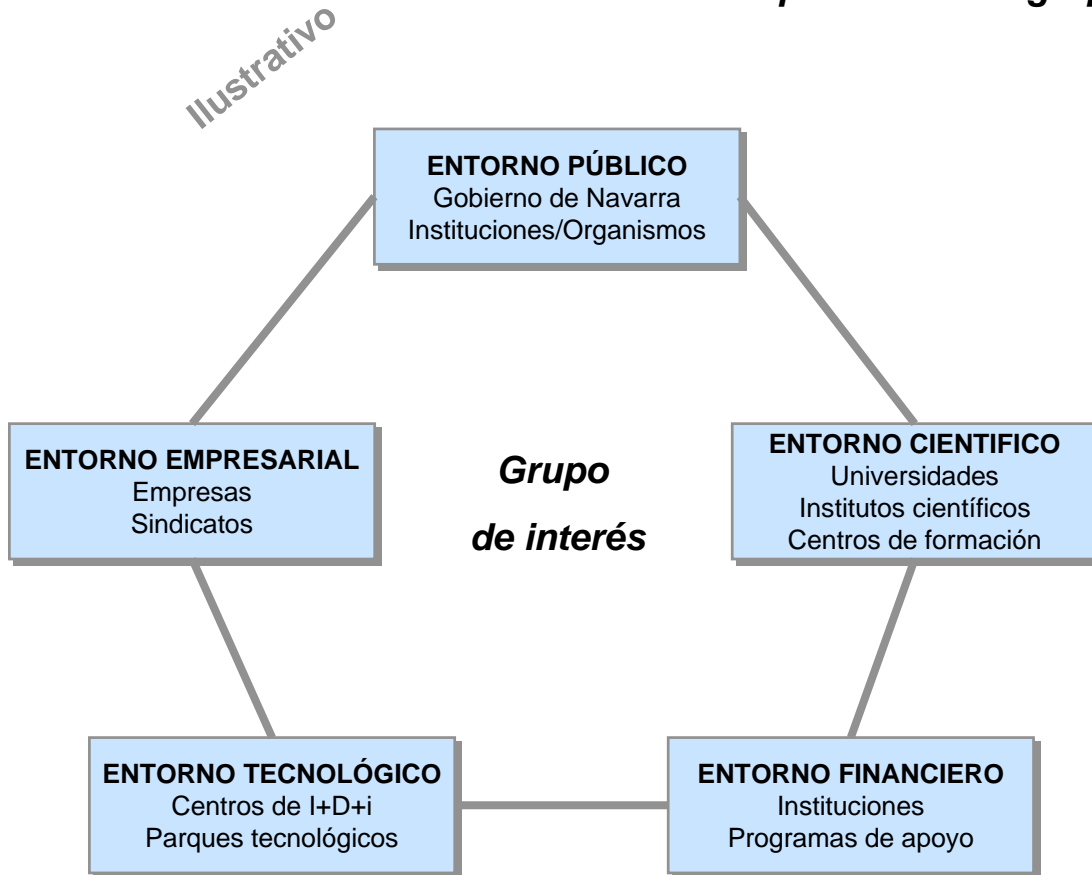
Ilustrativo

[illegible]

ENTORNO PÚBLICO
Gobierno de Navarra
Instituciones/Organismos

ENTORNO EMPRESARIAL
Empresas
Sindicatos

Grupo
de interés

ENTORNO CIENTIFICO
Universidades
Institutos científicos
Centros de formación

ENTORNO TECNOLÓGICO
Centros de I+D+i
Parques tecnológicos

ENTORNO FINANCIERO
Instituciones
Programas de apoyo